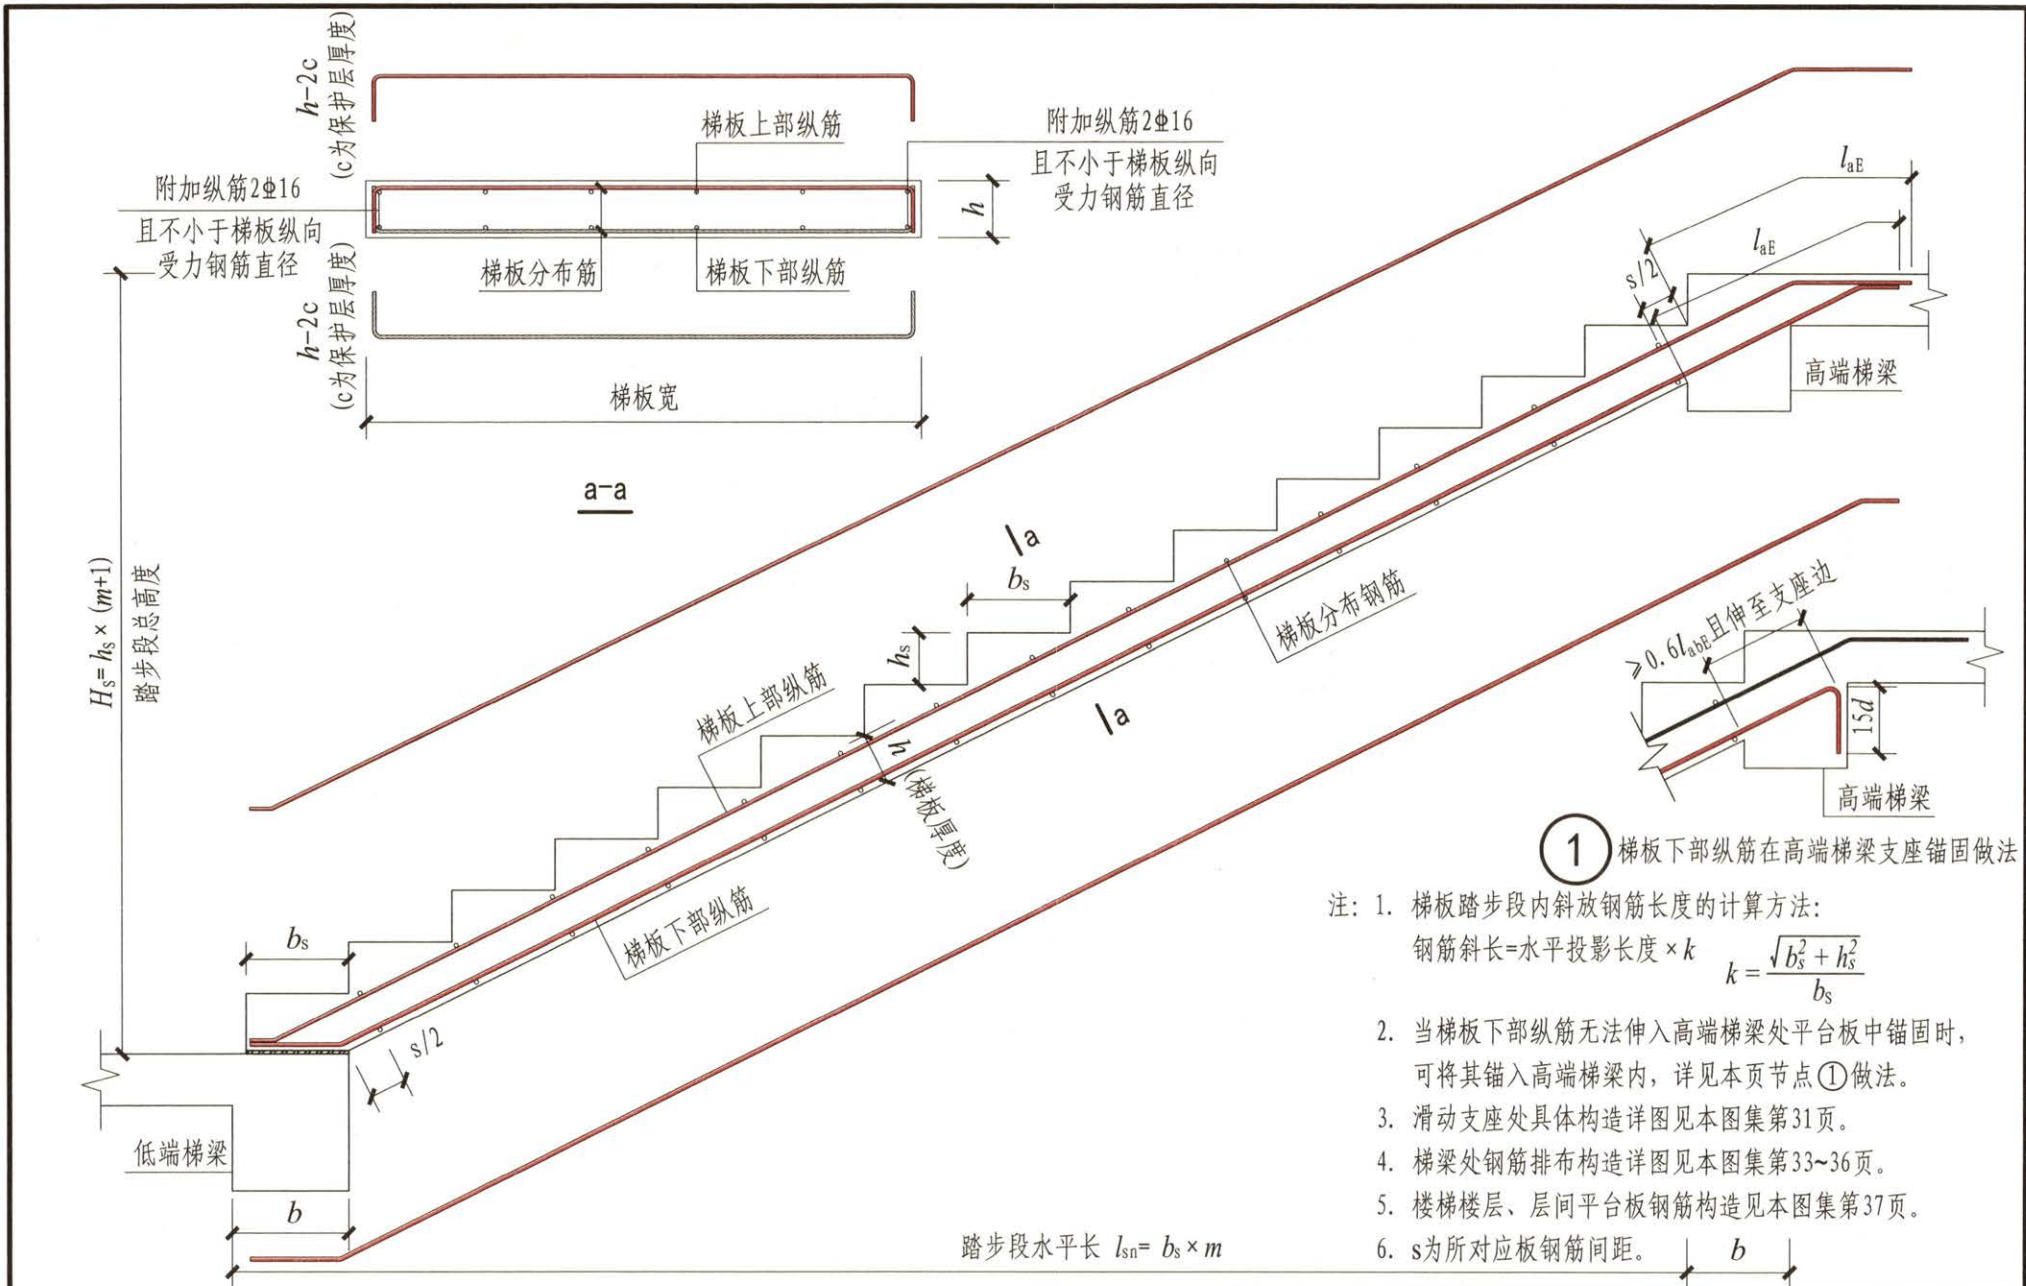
h−2c
(c为保护层厚度)

梯板上部纵筋

附加纵筋2Φ16
且不小于梯板纵向
受力钢筋直径

附加纵筋2Φ16
且不小于梯板纵向
受力钢筋直径

h

梯板分布筋

梯板下部纵筋

h−2c
(c为保护层厚度)

梯板宽

a−a

$l_{aE}$

$l_{aE}$

s/2

高端梯梁

a

$b_s$

梯板分布钢筋

$h_s$

$H_s = h_s \times (m+1)$
踏步段总高度

梯板上部纵筋

h
(梯板厚度)

a

$\geqslant 0.6 l_{abE}$且伸至支座边

15d

高端梯梁

① 梯板下部纵筋在高端梯梁支座锚固做法

$b_s$

梯板下部纵筋

注: 1. 梯板踏步段内斜放钢筋长度的计算方法:
钢筋斜长=水平投影长度×k $k=\frac{\sqrt{b_s^2+h_s^2}}{b_s}$

2. 当梯板下部纵筋无法伸入高端梯梁处平台板中锚固时,可将其锚入高端梯梁内,详见本页节点①做法。

3. 滑动支座处具体构造详图见本图集第31页。

4. 梯梁处钢筋排布构造详图见本图集第33~36页。

5. 楼梯楼层、层间平台板钢筋构造见本图集第37页。

6. s为所对应板钢筋间距。

s/2

低端梯梁

b

踏步段水平长 $l_{sn} = b_s \times m$

b